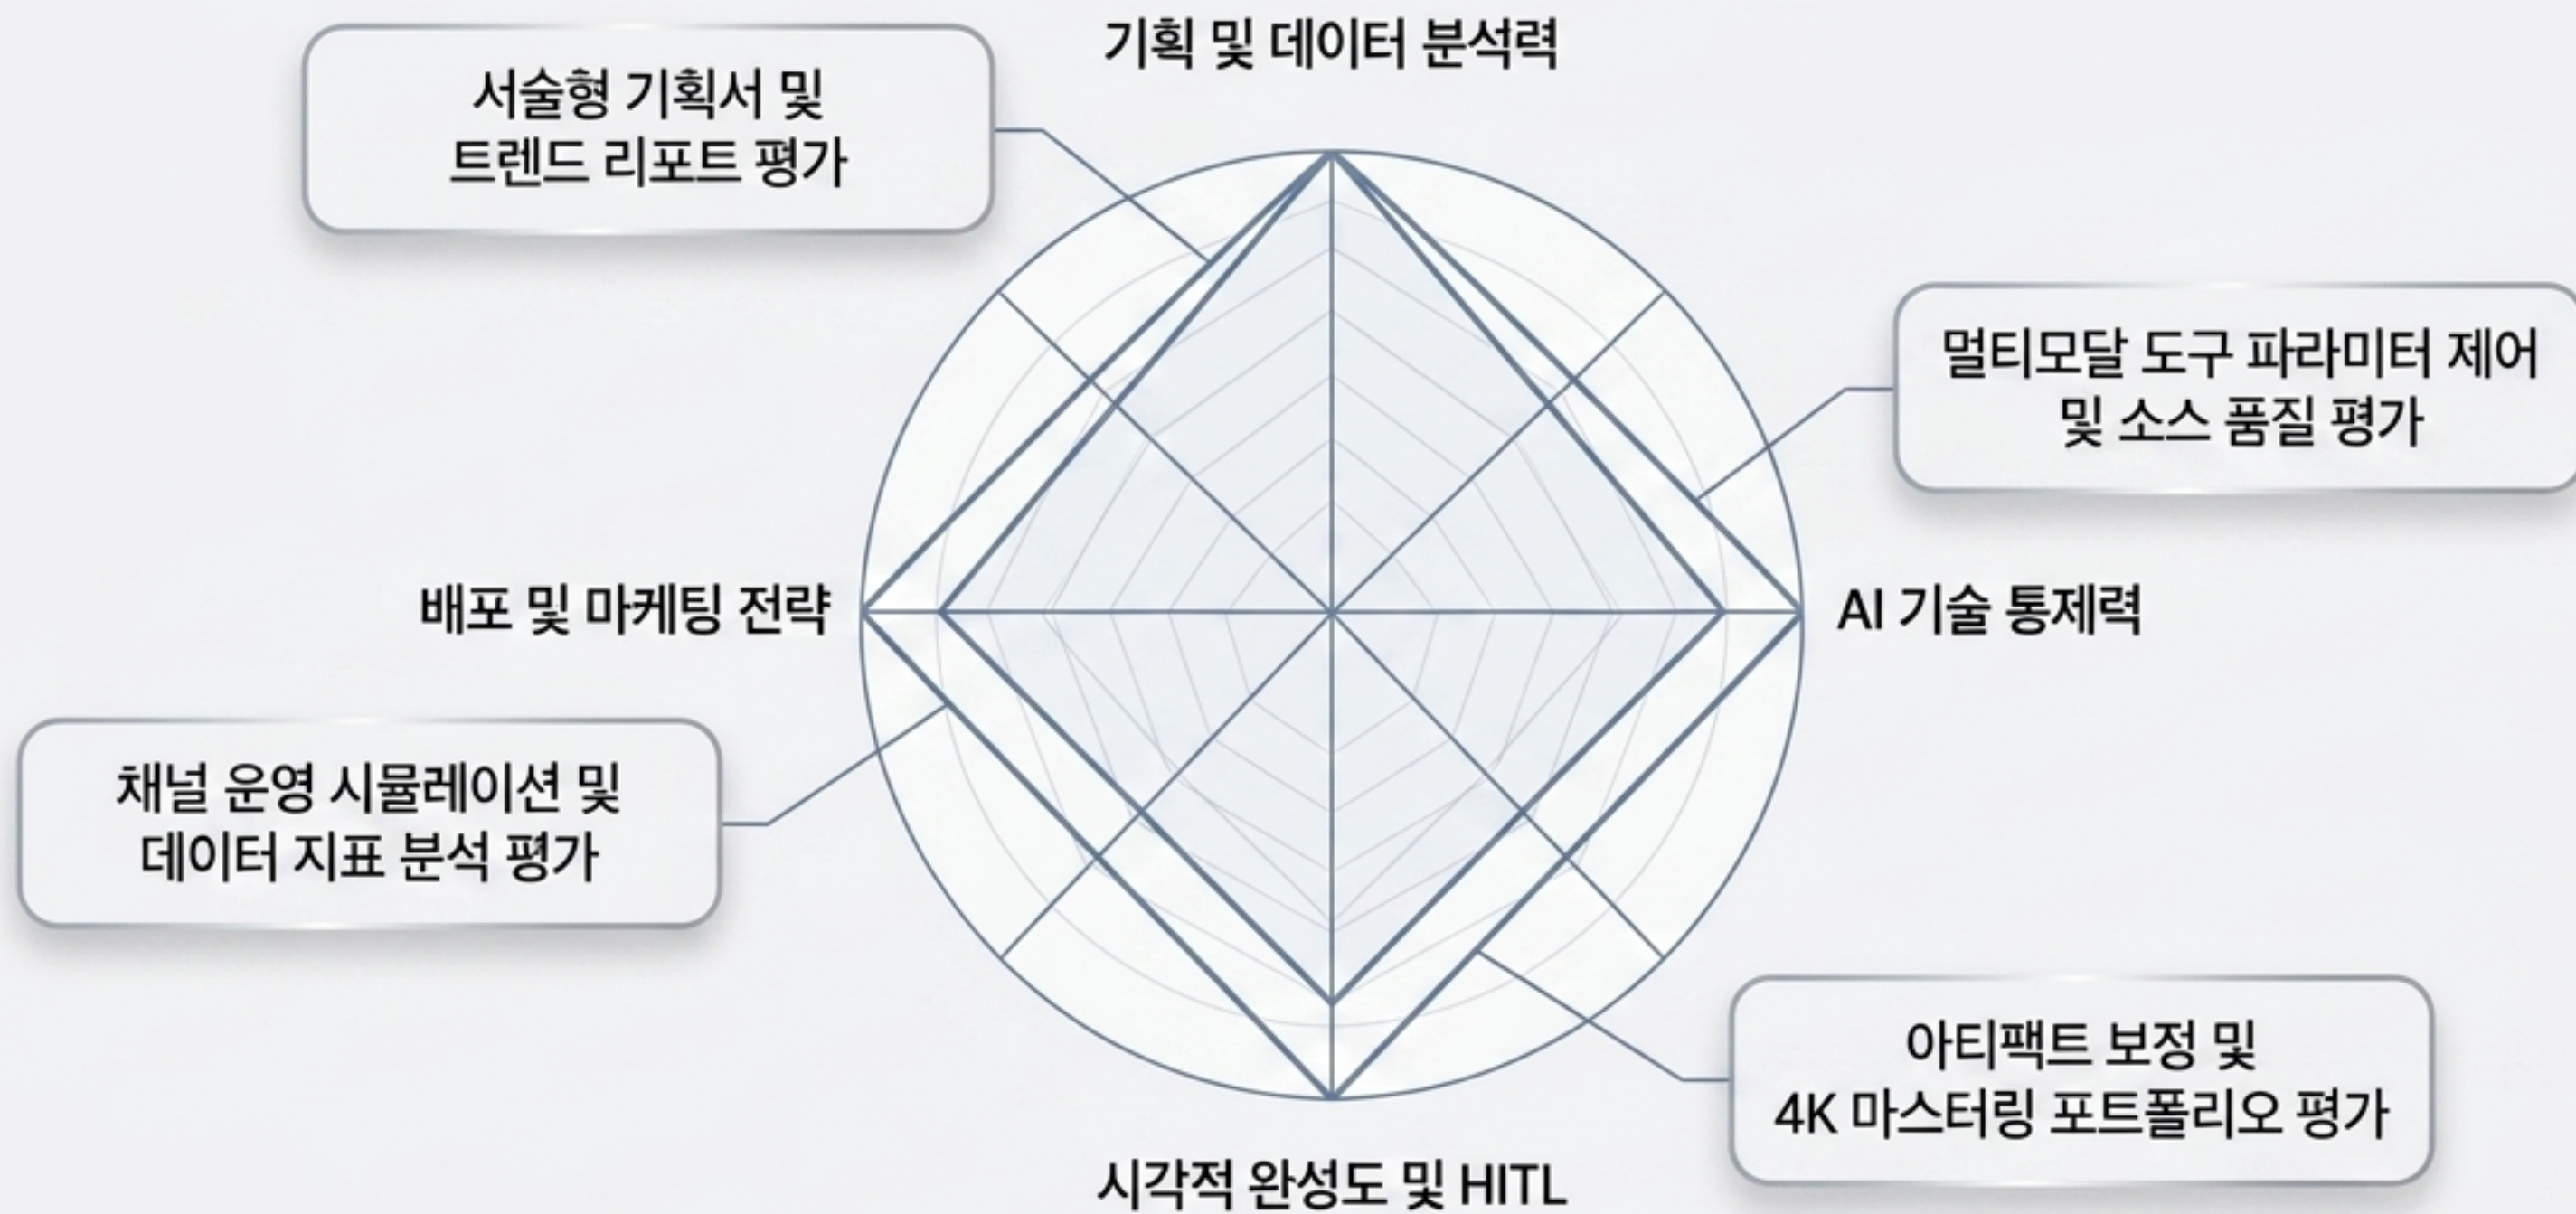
기획 및 데이터 분석력

서술형 기획서 및 트렌드 리포트 평가

멀티모달 도구 파라미터 제어 및 소스 품질 평가

배포 및 마케팅 전략

AI 기술 통제력

채널 운영 시뮬레이션 및 데이터 지표 분석 평가

아티팩트 보정 및 4K 마스터링 포트폴리오 평가

시각적 완성도 및 HITL